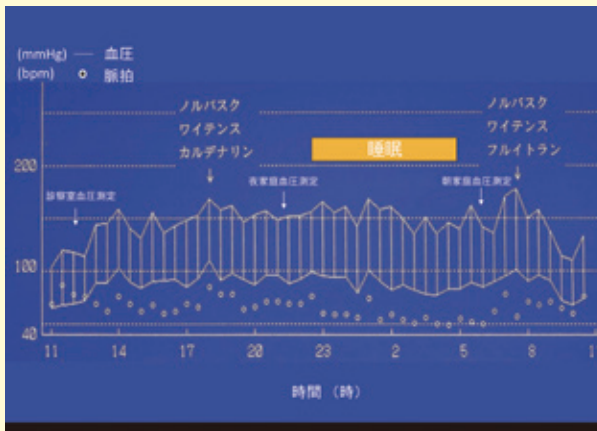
(mmHg) — 血圧
(bpm) ○ 脈拍

ノルバスク
ワイテンス
カルデナリン

睡眠

ノルバスク
ワイテンス
フルイトラン

200

診察室血圧測定

夜家庭血圧測定

朝家庭血圧測定

100

40

11 14 17 20 23 2 5 8 1

時間 (時)